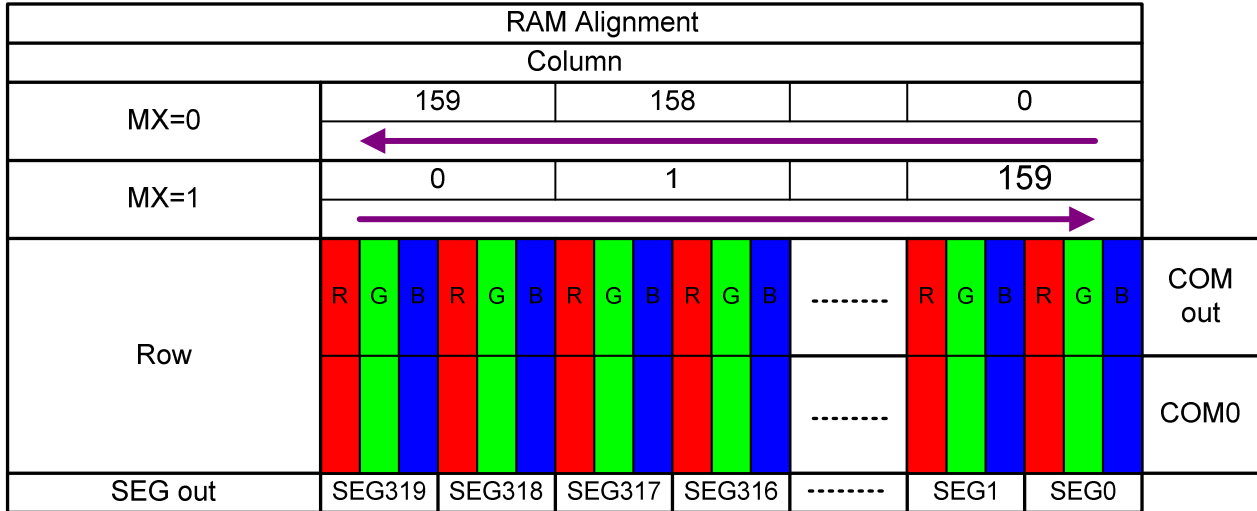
| RAM Alignment | | | | | | | |
|---|---|---|---|---|---|---|---|
| Column | | | | | | | |
| MX=0 | 159 | | 158 | | | 0 | |
| MX=1 | 0 | | 1 | | | 159 | |
| Row | R G B | R G B | R G B | R G B | -------- | R G B | R G B | COM out |
| | | | | | -------- | | | COM0 |
| SEG out | SEG319 | SEG318 | SEG317 | SEG316 | -------- | SEG1 | SEG0 | |